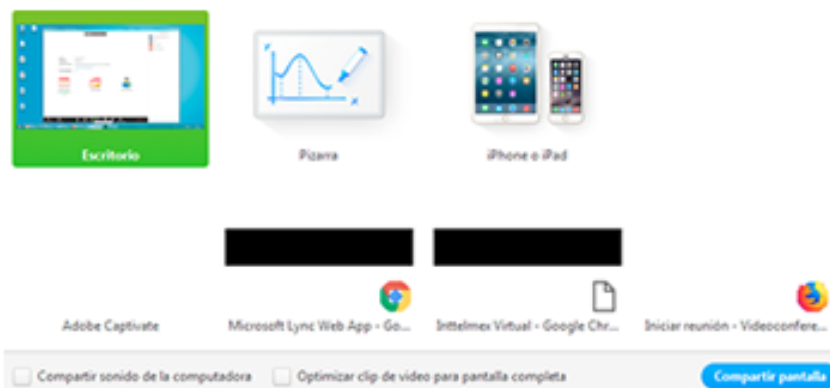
Escritorio

Pizarra

iPhone o iPad

Adobe Captivate

Microsoft Lync Web App - Go...

Inttelmex Virtual - Google Chr...

Iniciar reunión - Videoconfere...

Compartir sonido de la computadora

Optimizar clip de video para pantalla completa

Compartir pantalla